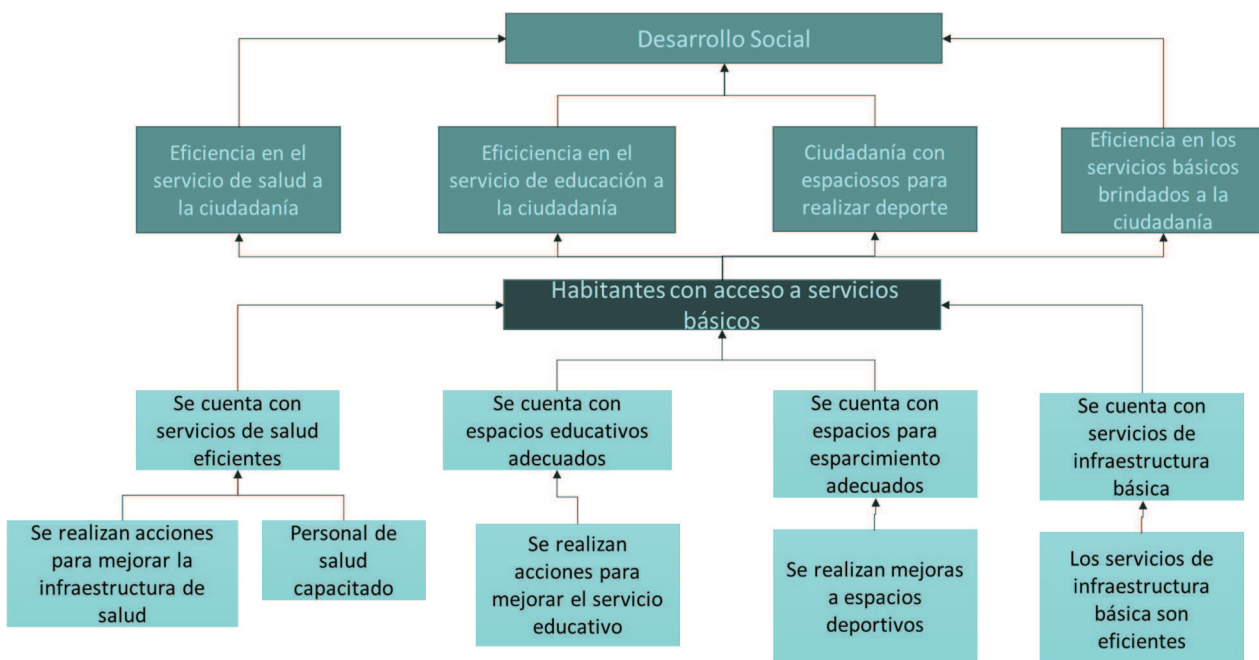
Desarrollo Social

Eficiencia en el servicio de salud a la ciudadanía

Eficiciencia en el servicio de educación a la ciudadanía

Ciudadanía con espaciosos para realizar deporte

Eficiencia en los servicios básicos brindados a la ciudadanía

Habitantes con acceso a servicios básicos

Se cuenta con servicios de salud eficientes

Se cuenta con espacios educativos adecuados

Se cuenta con espacios para esparcimiento adecuados

Se cuenta con servicios de infraestructura básica

Se realizan acciones para mejorar la infraestructura de salud

Personal de salud capacitado

Se realizan acciones para mejorar el servicio educativo

Se realizan mejoras a espacios deportivos

Los servicios de infraestructura básica son eficientes